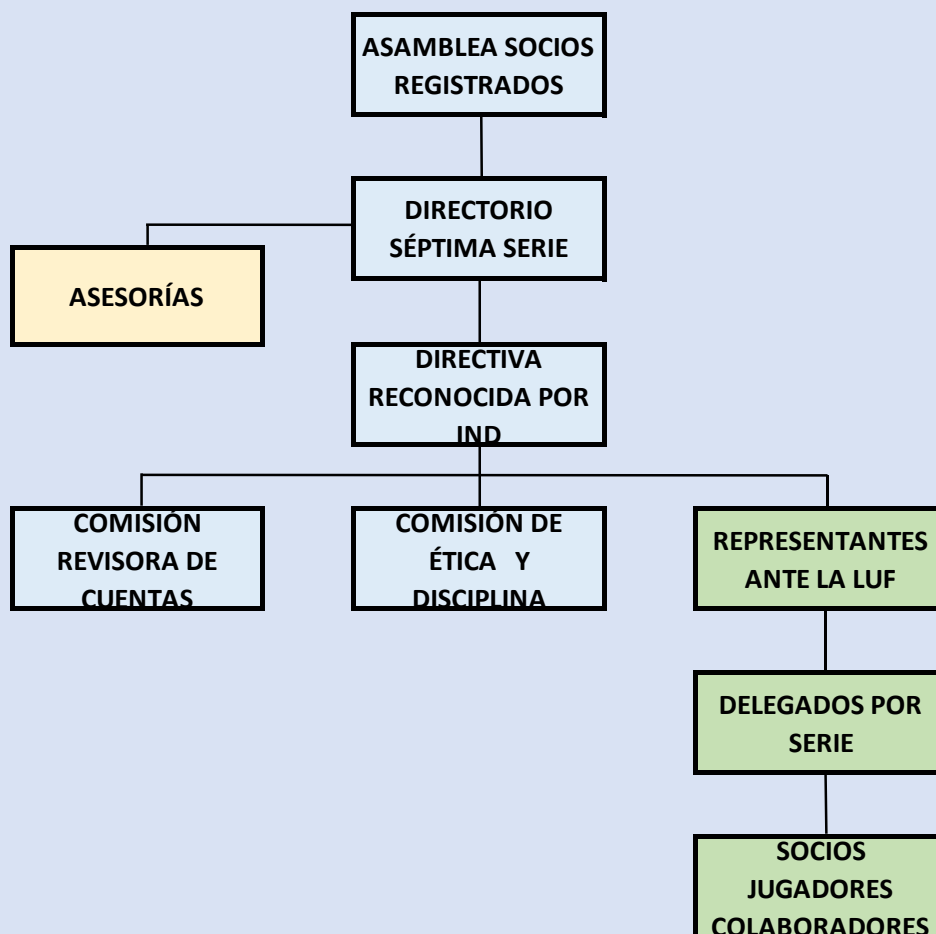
ASAMBLEA SOCIOS REGISTRADOS

DIRECTORIO SÉPTIMA SERIE

ASESORÍAS

DIRECTIVA RECONOCIDA POR IND

COMISIÓN REVISORA DE CUENTAS

COMISIÓN DE ÉTICA Y DISCIPLINA

REPRESENTANTES ANTE LA LUF

DELEGADOS POR SERIE

SOCIOS JUGADORES COLABORADORES